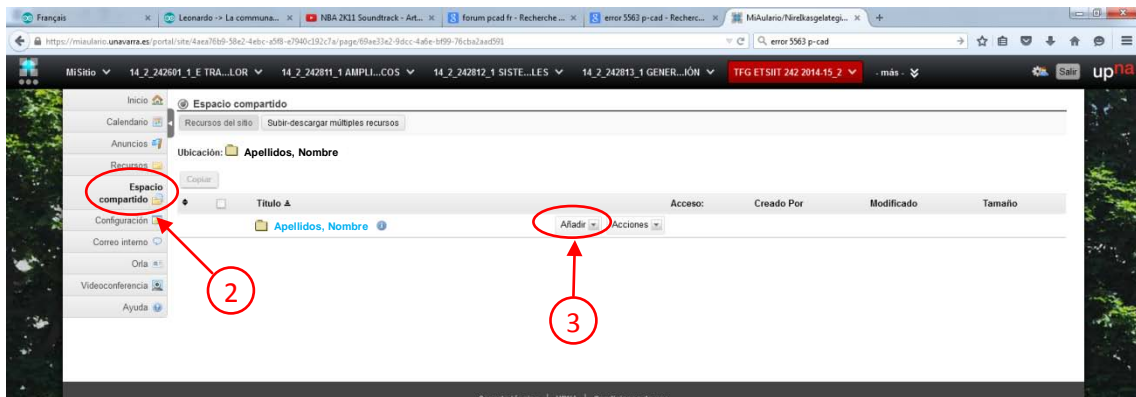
Français
Leonardo -> La communa...
NBA 2K11 Soundtrack - Art...
forum pcad fr - Recherche ...
error 5563 p-cad - Recherc...
MiAulario/Nirelkasgelategi...
https://miaulario.unavarra.es/portal/site/4aea76b9-58e2-4ebc-a5f8-e7940c192c7a/page/69ae33e2-9dcc-4a6e-bf99-76cba2aad591
error 5563 p-cad
MiSitio
14_2_242601_1_E TRA...LOR
14_2_242811_1 AMPLI...COS
14_2_242812_1 SISTE...LES
14_2_242813_1 GENER...IÓN
TFG ETSIIT 242 2014-15_2
- más -
Salir
upna
Inicio
Calendario
Anuncios
Recursos
Espacio compartido
Configuración
Correo interno
Orla
Videoconferencia
Ayuda
Espacio compartido
Recursos del sitio
Subir-descargar múltiples recursos
Ubicación: Apellidos, Nombre
Copiar
Título
Acceso:
Creado Por
Modificado
Tamaño
Apellidos, Nombre
Añadir
Acciones
2
3